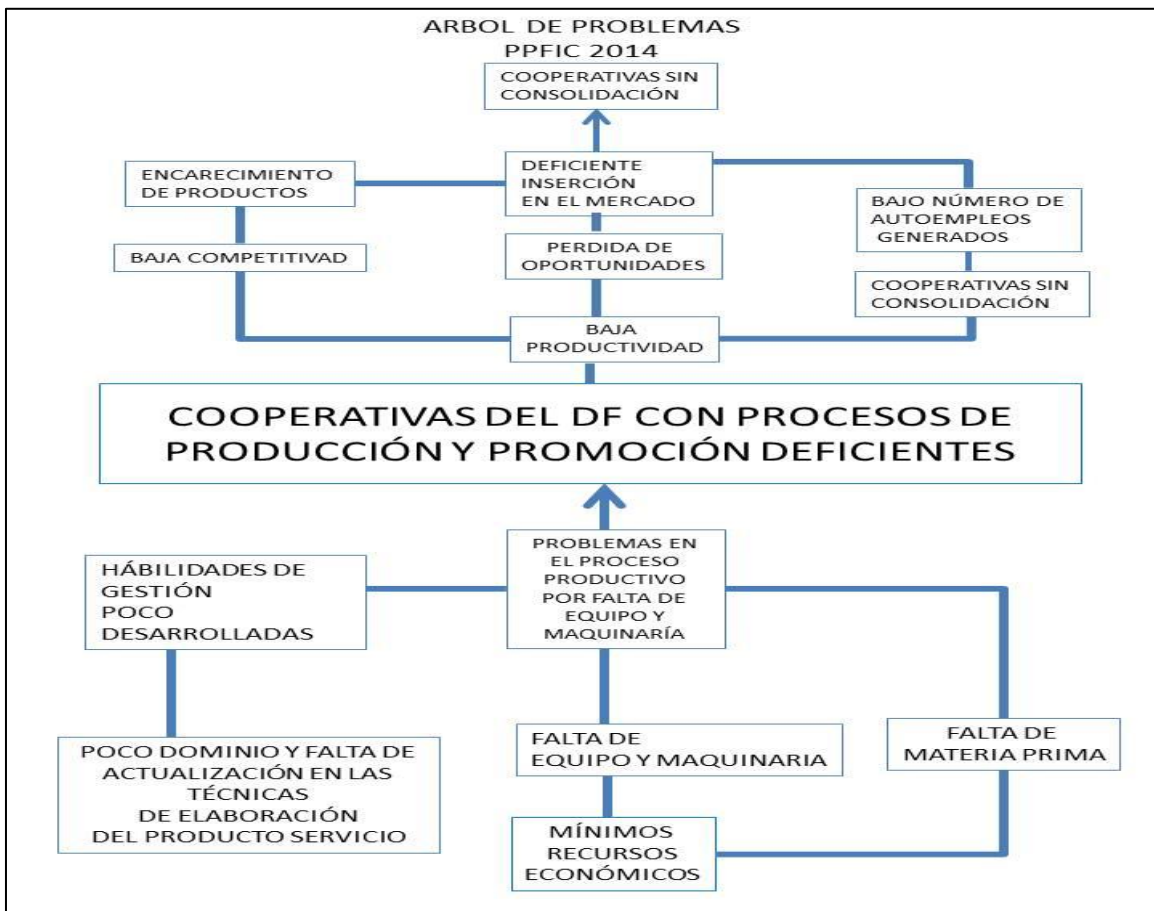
ARBOL DE PROBLEMAS
PPFIC 2014

COOPERATIVAS SIN CONSOLIDACIÓN

ENCARECIMIENTO DE PRODUCTOS

DEFICIENTE INSERCIÓN EN EL MERCADO

BAJO NÚMERO DE AUTOEMPLEOS GENERADOS

BAJA COMPETITIVAD

PERDIDA DE OPORTUNIDADES

COOPERATIVAS SIN CONSOLIDACIÓN

BAJA PRODUCTIVIDAD

COOPERATIVAS DEL DF CON PROCESOS DE PRODUCCIÓN Y PROMOCIÓN DEFICIENTES

HÁBILIDADES DE GESTIÓN POCO DESARROLLADAS

PROBLEMAS EN EL PROCESO PRODUCTIVO POR FALTA DE EQUIPO Y MAQUINARÍA

POCO DOMINIO Y FALTA DE ACTUALIZACIÓN EN LAS TÉCNICAS DE ELABORACIÓN DEL PRODUCTO SERVICIO

FALTA DE EQUIPO Y MAQUINARIA

FALTA DE MATERIA PRIMA

MÍNIMOS RECURSOS ECONÓMICOS